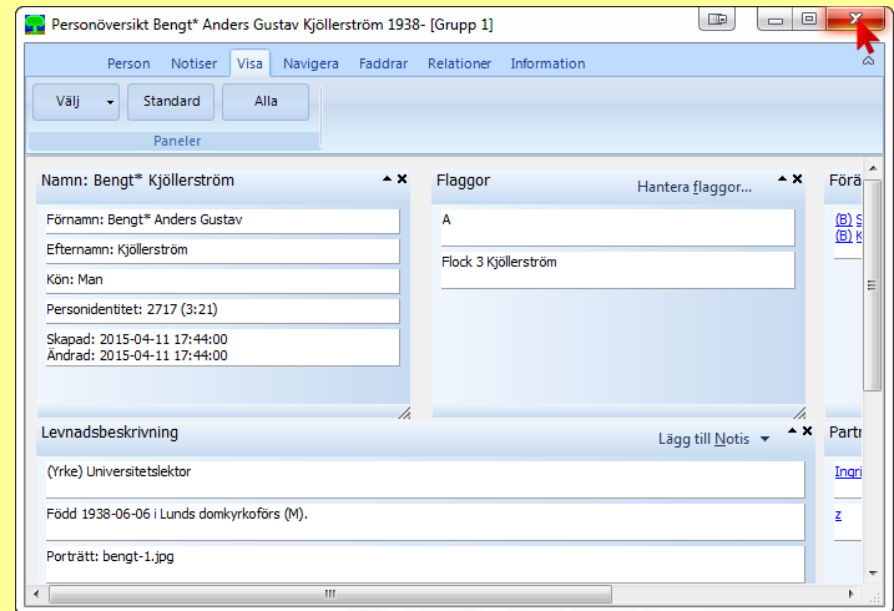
Personöversikt Bengt* Anders Gustav Kjöllerström 1938- [Grupp 1]

Person Notiser Visa Navigera Faddrar Relationer Information

Välj Standard Alla

Paneler

Namn: Bengt* Kjöllerström

Förnamn: Bengt* Anders Gustav

Efternamn: Kjöllerström

Kön: Man

Personidentitet: 2717 (3:21)

Skapad: 2015-04-11 17:44:00
Ändrad: 2015-04-11 17:44:00

Flaggor

Hantera flaggor...

A

Flock 3 Kjöllerström

Förä

(B) S
(B) K

Levnadsbeskrivning

Lägg till Notis

(Yrke) Universitetslektor

Född 1938-06-06 i Lunds domkyrkoförs (M).

Porträtt: bengt-1.jpg

Partn

Ingri

z